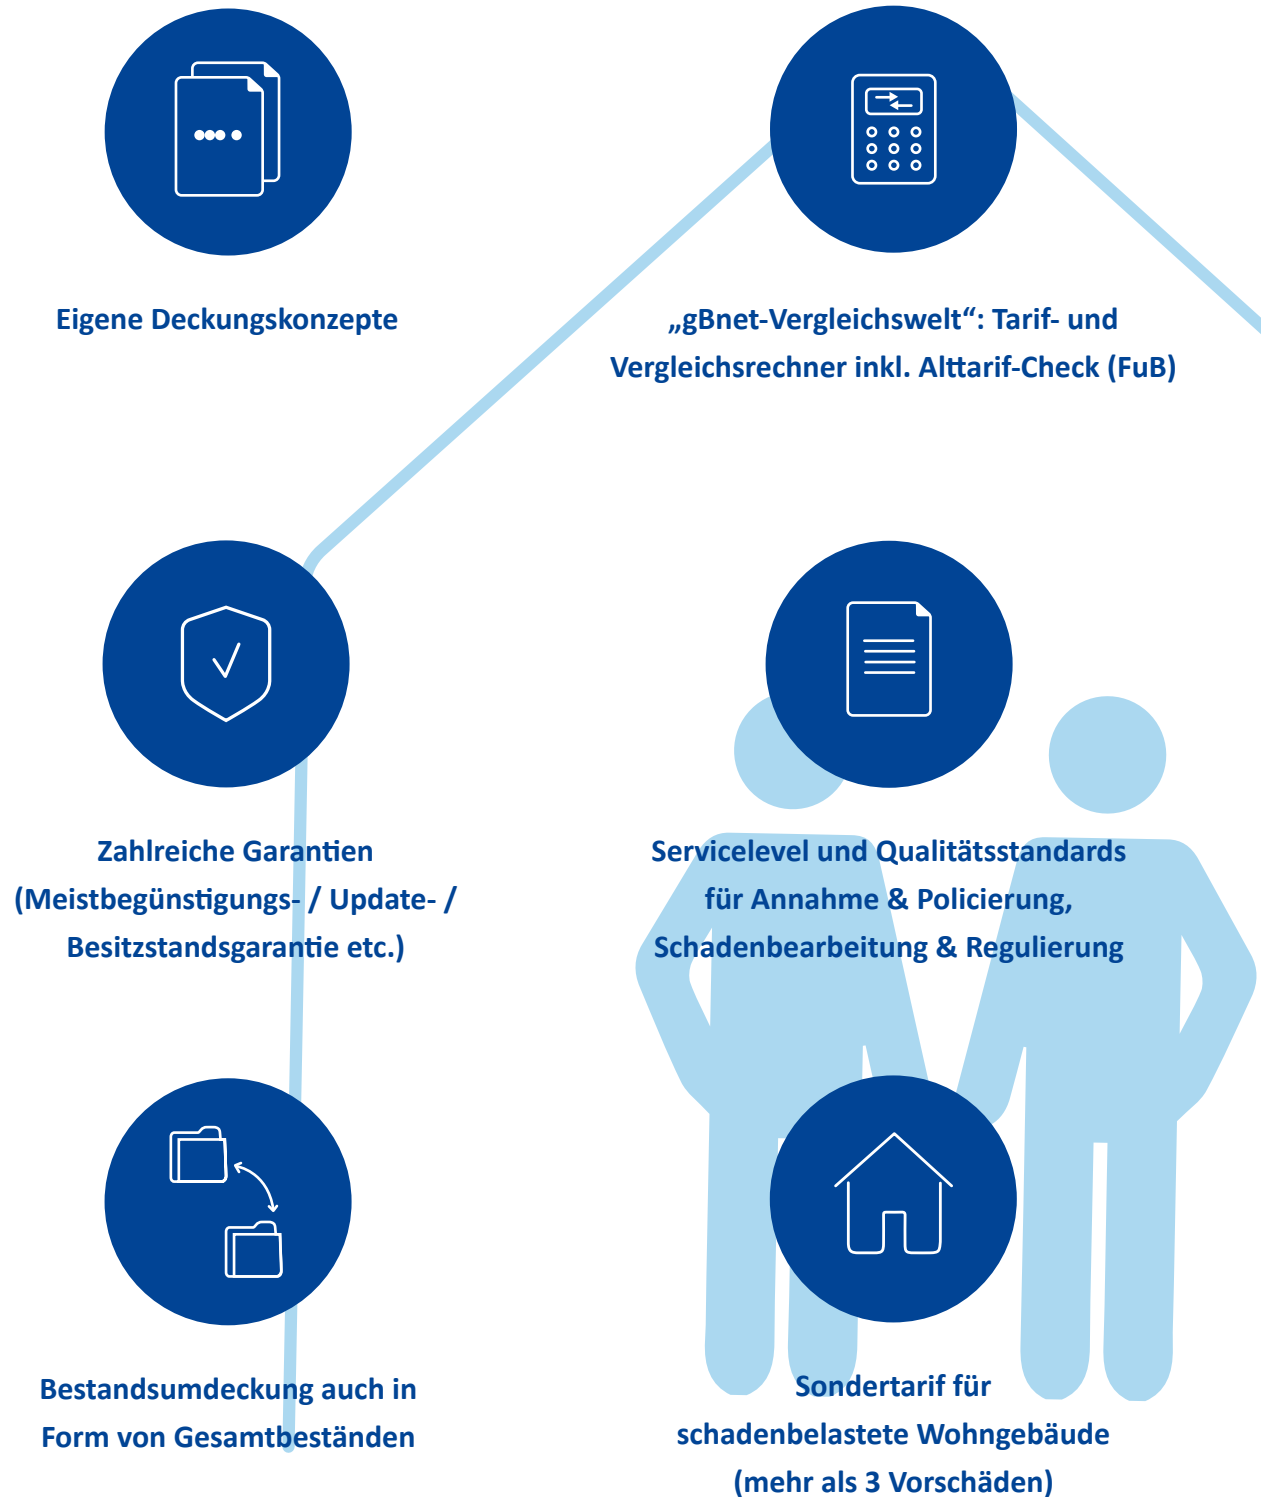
Eigene Deckungskonzepte

„gBnet-Vergleichswelt“: Tarif- und Vergleichsrechner inkl. Alttarif-Check (FuB)

Zahlreiche Garantien (Meistbegünstigungs- / Update- / Besitzstandsgarantie etc.)

Servicelevel und Qualitätsstandards für Annahme & Policierung, Schadenbearbeitung & Regulierung

Bestandsumdeckung auch in Form von Gesamtbeständen

Sondertarif für schadenbelastete Wohngebäude (mehr als 3 Vorschäden)